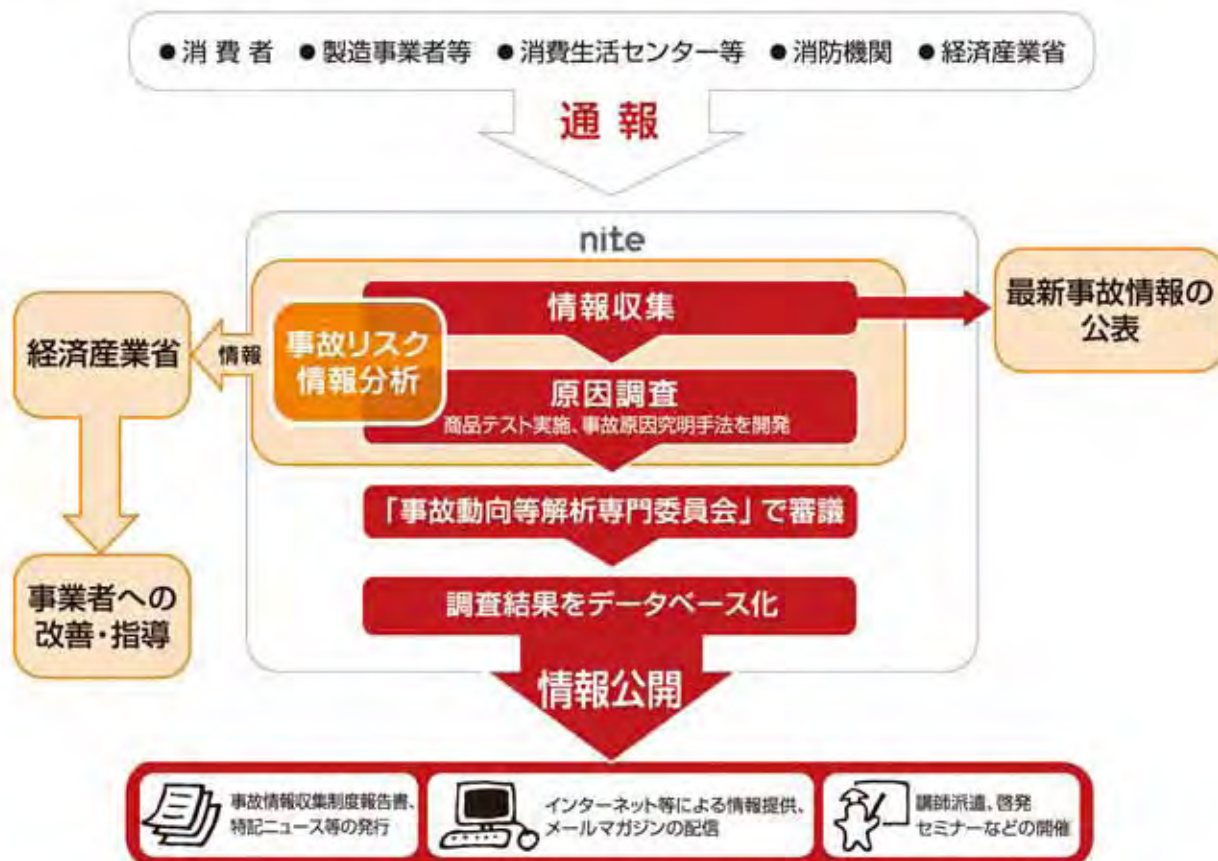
●消費者 ●製造事業者等 ●消費生活センター等 ●消防機関 ●経済産業省

通報

nite

情報収集

最新事故情報の公表

経済産業省

情報

事故リスク情報分析

原因調査
商品テスト実施、事故原因究明手法を開発

「事故動向等解析専門委員会」で審議

調査結果をデータベース化

事業者への改善・指導

情報公開

事故情報収集制度報告書、特記ニュース等の発行

インターネット等による情報提供、メールマガジンの配信

講師派遣、啓発セミナーなどの開催